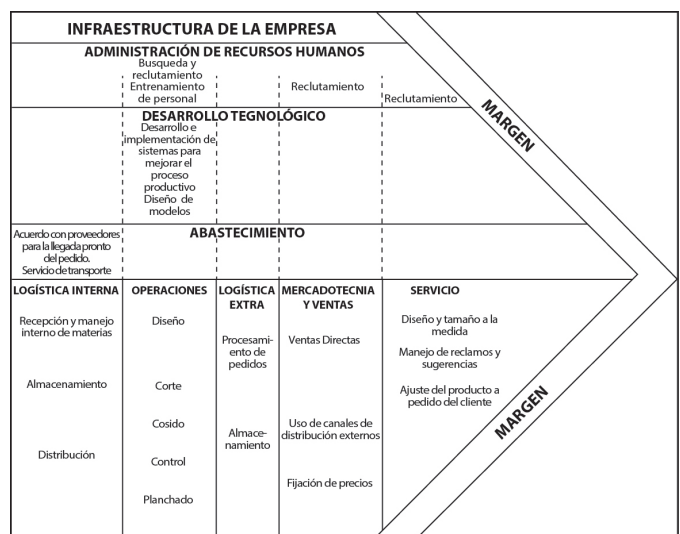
INFRAESTRUCTURA DE LA EMPRESA

ADMINISTRACIÓN DE RECURSOS HUMANOS

Busqueda y reclutamiento Entrenamiento de personal

Reclutamiento

Reclutamiento

DESARROLLO TEGNOLÓGICO

Desarrollo e implementación de sistemas para mejorar el proceso productivo Diseño de modelos

Acuerdo con proveedores para la llegada pronto del pedido. Servicio de transporte

ABASTECIMIENTO

MARGEN

| LOGÍSTICA INTERNA | OPERACIONES | LOGÍSTICA EXTRA | MERCADOTECNIA Y VENTAS | SERVICIO |
|---|---|---|---|---|
| Recepción y manejo interno de materias | Diseño | Procesamiento de pedidos | Ventas Directas | Diseño y tamaño a la medida |
| Almacenamiento | Corte | Almacenamiento | Uso de canales de distribución externos | Manejo de reclamos y sugerencias |
| Distribución | Cosido | | Fijación de precios | Ajuste del producto a pedido del cliente |
| | Control | | | |
| | Planchado | | | |

MARGEN